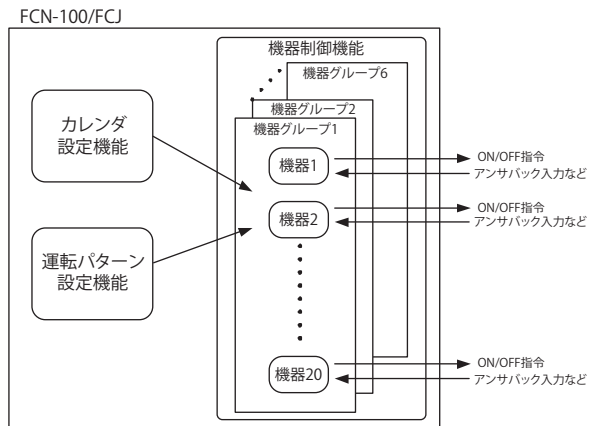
FCN-100/FCJ

機器制御機能

機器グループ6

機器グループ2

機器グループ1

カレンダ
設定機能

運転パターン
設定機能

機器1

ON/OFF指令
アンサバック入力など

機器2

ON/OFF指令
アンサバック入力など

機器20

ON/OFF指令
アンサバック入力など